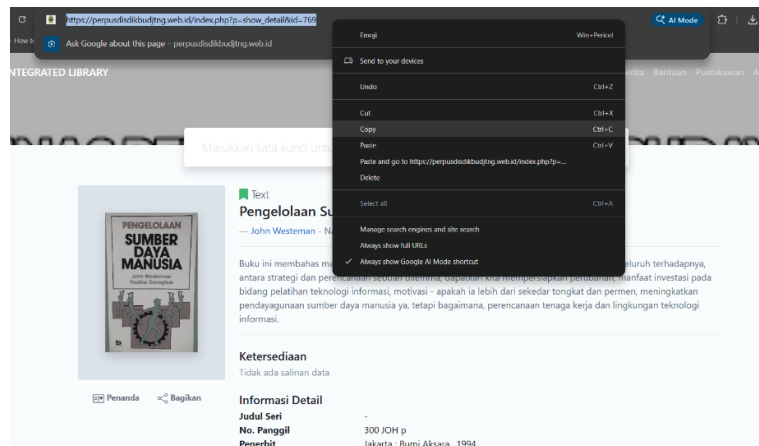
https://perpusdisdikbudjtng.web.id/index.php?p=show_detail&id=769

AI Mode

How t

Ask Google about this page · perpusdisdikbudjtng.web.id

NTEGRATED LIBRARY

erita Bantuan Pustakawan A

Masukkan kata kunci untu

Emoji Win+Period
Send to your devices
Undo Ctrl+Z
Cut Ctrl+X
Copy Ctrl+C
Paste Ctrl+V
Paste and go to https://perpusdisdikbudjtng.web.id/index.php?p=...
Delete
Select all Ctrl+A
Manage search engines and site search
Always show full URLs
✓ Always show Google AI Mode shortcut

PENGELOLAAN
SUMBER DAYA MANUSIA
John Westerman
Pauline Donoghue

Text
Pengelolaan Su
— John Westeman · N

Buku ini membahas ma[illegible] eluruh terhadapnya, antara strategi dan pere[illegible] manfaat investasi pada bidang pelatihan teknologi informasi, motivasi - apakah ia lebih dari sekedar tongkat dan permen, meningkatkan pendayagunaan sumber daya manusia ya, tetapi bagaimana, perencanaan tenaga kerja dan lingkungan teknologi informasi.

Ketersediaan
Tidak ada salinan data

Penanda Bagikan

Informasi Detail
Judul Seri -
No. Panggil 300 JOH p
Penerbit Jakarta : Bumi Aksara., 1994